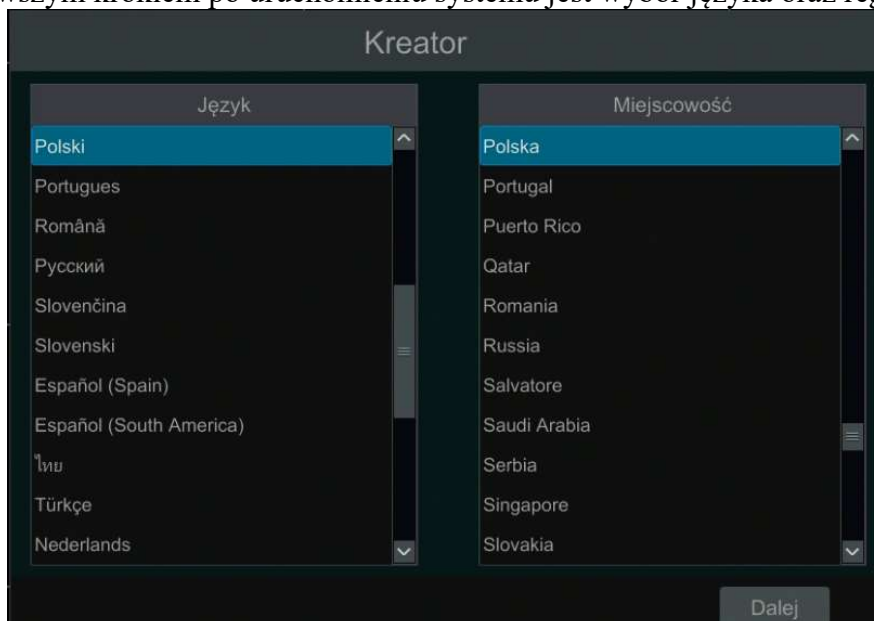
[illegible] krokiem po uruchomieniu systemu jest wybór języka oraz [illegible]

Kreator

| Język |
|---|
| Polski |
| Portugues |
| Română |
| Русский |
| Slovenčina |
| Slovenski |
| Español (Spain) |
| Español (South America) |
| ไทย |
| Türkçe |
| Nederlands |

| Miejscowość |
|---|
| Polska |
| Portugal |
| Puerto Rico |
| Qatar |
| Romania |
| Russia |
| Salvatore |
| Saudi Arabia |
| Serbia |
| Singapore |
| Slovakia |

Dalej